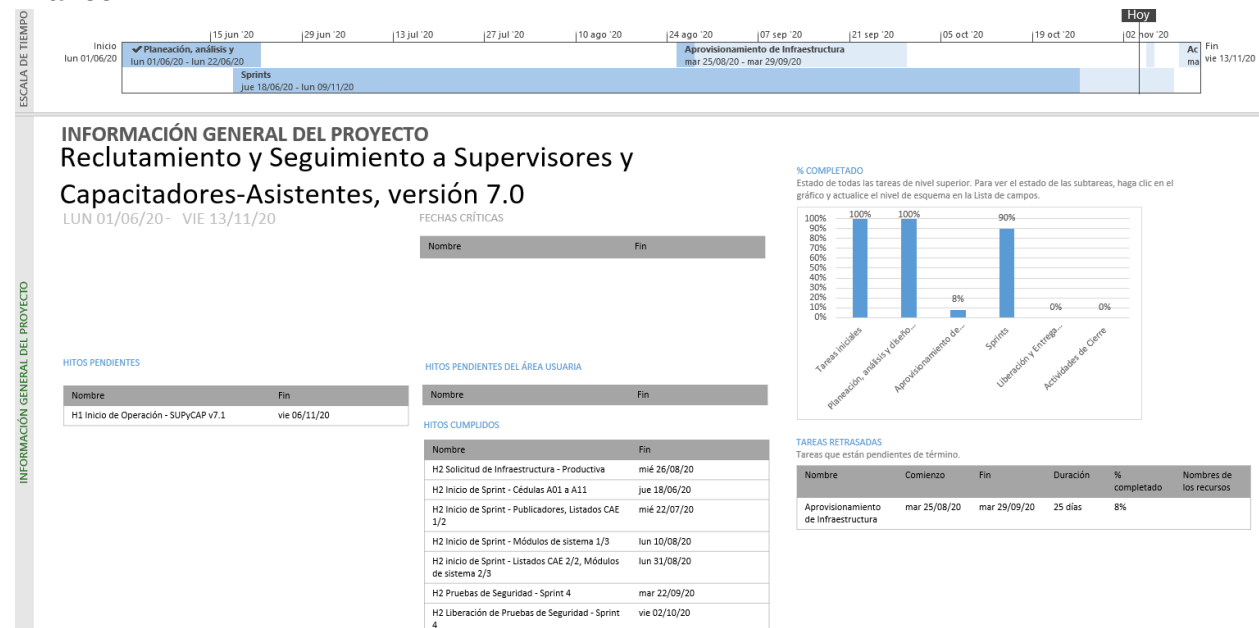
ESCALA DE TIEMPO

Hoy

15 jun '20 | 29 jun '20 | 13 jul '20 | 27 jul '20 | 10 ago '20 | 24 ago '20 | 07 sep '20 | 21 sep '20 | 05 oct '20 | 19 oct '20 | 02 nov '20

Inicio
lun 01/06/20

Planeación, análisis y
lun 01/06/20 - lun 22/06/20

Aprovisionamiento de Infraestructura
mar 25/08/20 - mar 29/09/20

Ac
ma

Fin
vie 13/11/20

Sprints
jue 18/06/20 - lun 09/11/20

INFORMACIÓN GENERAL DEL PROYECTO

INFORMACIÓN GENERAL DEL PROYECTO
Reclutamiento y Seguimiento a Supervisores y Capacitadores-Asistentes, versión 7.0
LUN 01/06/20 - VIE 13/11/20

FECHAS CRÍTICAS

| Nombre | Fin |
|---|---|

% COMPLETADO
Estado de todas las tareas de nivel superior. Para ver el estado de las subtareas, haga clic en el gráfico y actualice el nivel de esquema en la Lista de campos.

100%
90%
80%
70%
60%
50%
40%
30%
20%
10%
0%

100% 100% 8% 90% 0% 0%

Tareas iniciales
Planeación, análisis y diseño...
Aprovisionamiento de...
Sprints
Liberación y Entrega...
Actividades de Cierre

HITOS PENDIENTES

| Nombre | Fin |
|---|---|
| H1 Inicio de Operación - SUPyCAP v7.1 | vie 06/11/20 |

HITOS PENDIENTES DEL ÁREA USUARIA

| Nombre | Fin |
|---|---|

HITOS CUMPLIDOS

| Nombre | Fin |
|---|---|
| H2 Solicitud de Infraestructura - Productiva | mié 26/08/20 |
| H2 Inicio de Sprint - Cédulas A01 a A11 | jue 18/06/20 |
| H2 Inicio de Sprint - Publicadores, Listados CAE 1/2 | mié 22/07/20 |
| H2 Inicio de Sprint - Módulos de sistema 1/3 | lun 10/08/20 |
| H2 inicio de Sprint - Listados CAE 2/2, Módulos de sistema 2/3 | lun 31/08/20 |
| H2 Pruebas de Seguridad - Sprint 4 | mar 22/09/20 |
| H2 Liberación de Pruebas de Seguridad - Sprint 4 | vie 02/10/20 |

TAREAS RETRASADAS
Tareas que están pendientes de término.

| Nombre | Comienzo | Fin | Duración | % completado | Nombres de los recursos |
|---|---|---|---|---|---|
| Aprovisionamiento de Infraestructura | mar 25/08/20 | mar 29/09/20 | 25 días | 8% | |